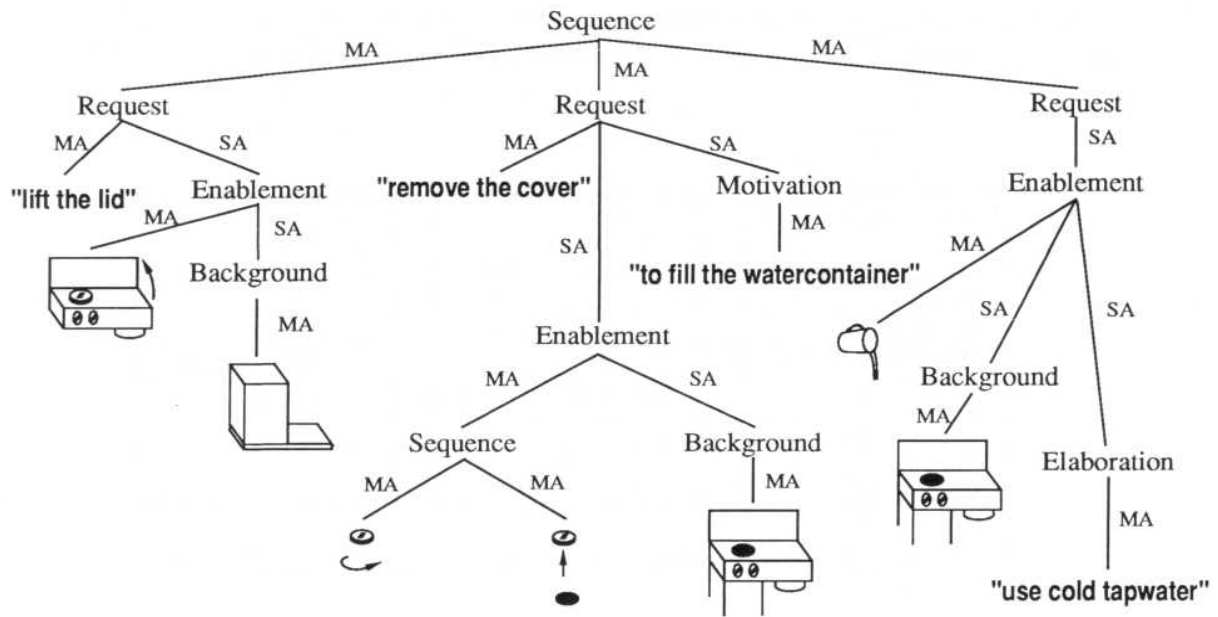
Sequence

MA

MA

MA

Request

MA

SA

"lift the lid"

Enablement

MA

SA

Background

MA

Request

MA

SA

"remove the cover"

Motivation

MA

"to fill the watercontainer"

SA

Enablement

MA

SA

Sequence

MA

MA

Background

MA

Request

SA

Enablement

MA

SA

SA

Background

MA

Elaboration

MA

"use cold tapwater"